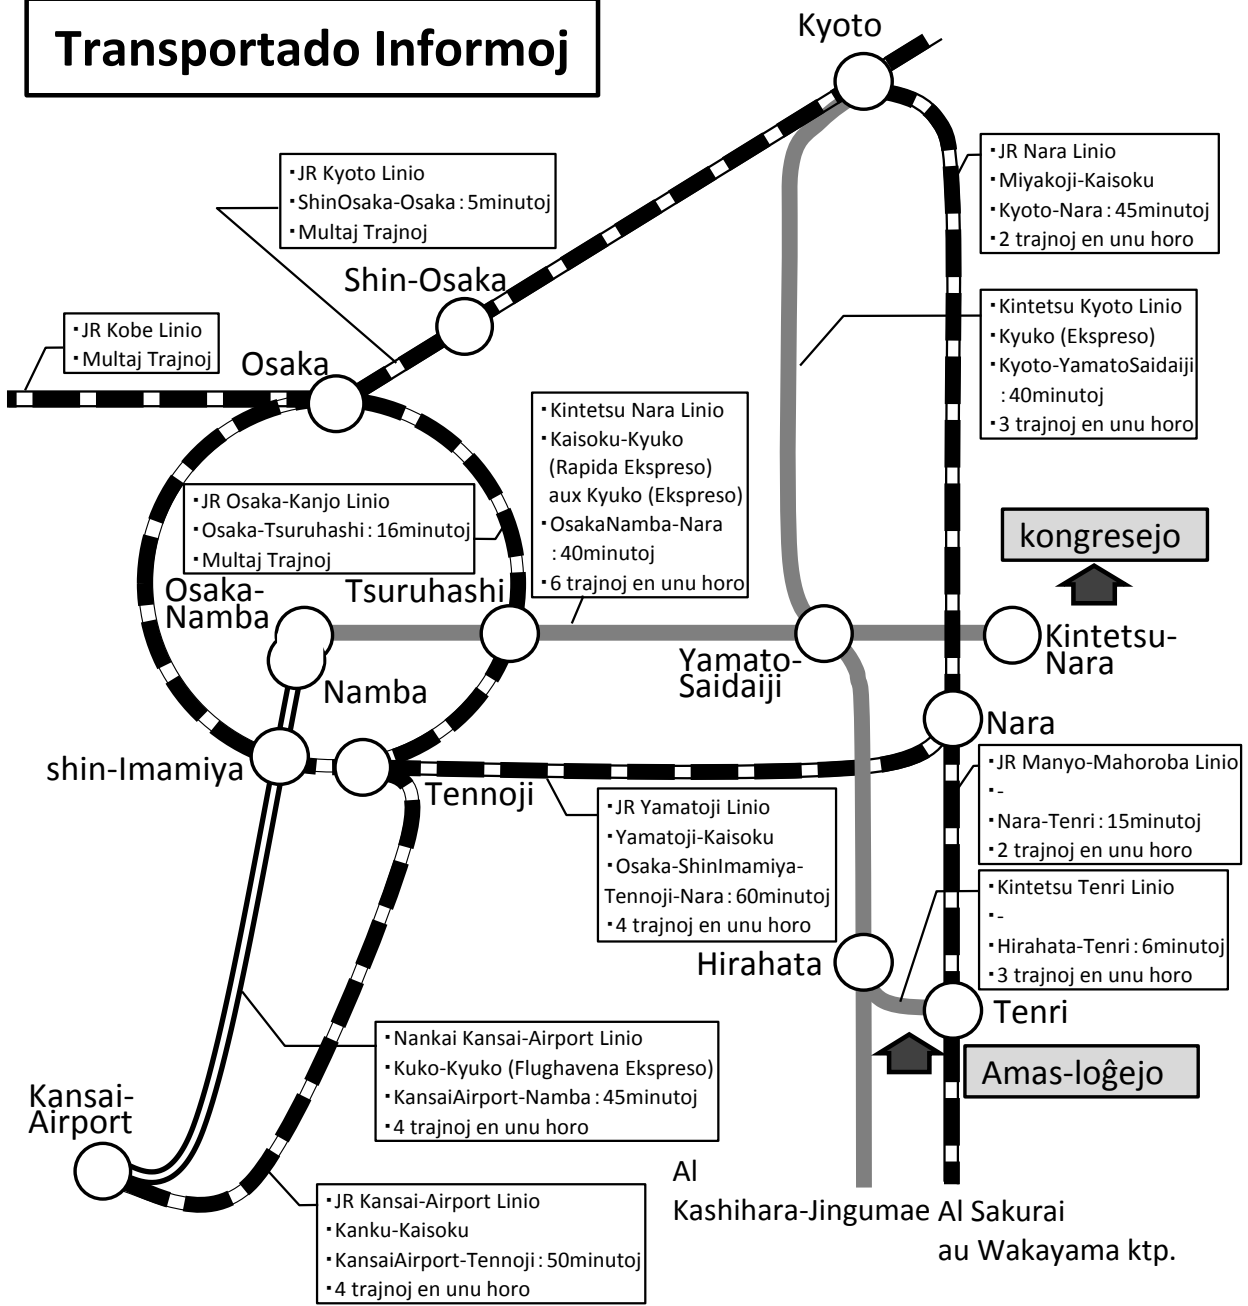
Transportado Informoj

Kyoto

・JR Kyoto Linio
・ShinOsaka-Osaka：5minutoj
・Multaj Trajnoj

・JR Nara Linio
・Miyakoji-Kaisoku
・Kyoto-Nara：45minutoj
・2 trajnoj en unu horo

Shin-Osaka

・JR Kobe Linio
・Multaj Trajnoj

Osaka

・Kintetsu Kyoto Linio
・Kyuko (Ekspreso)
・Kyoto-YamatoSaidaiji ：40minutoj
・3 trajnoj en unu horo

・Kintetsu Nara Linio
・Kaisoku-Kyuko (Rapida Ekspreso) aux Kyuko (Ekspreso)
・OsakaNamba-Nara ：40minutoj
・6 trajnoj en unu horo

・JR Osaka-Kanjo Linio
・Osaka-Tsuruhashi：16minutoj
・Multaj Trajnoj

kongresejo

Osaka-Namba

Tsuruhashi

Yamato-Saidaiji

Kintetsu-Nara

Namba

Nara

shin-Imamiya

Tennoji

・JR Manyo-Mahoroba Linio
・-
・Nara-Tenri：15minutoj
・2 trajnoj en unu horo

・JR Yamatoji Linio
・Yamatoji-Kaisoku
・Osaka-ShinImamiya-Tennoji-Nara：60minutoj
・4 trajnoj en unu horo

・Kintetsu Tenri Linio
・-
・Hirahata-Tenri：6minutoj
・3 trajnoj en unu horo

Hirahata

Tenri

・Nankai Kansai-Airport Linio
・Kuko-Kyuko (Flughavena Ekspreso)
・KansaiAirport-Namba：45minutoj
・4 trajnoj en unu horo

Amas-loĝejo

Kansai-Airport

Al Kashihara-Jingumae

Al Sakurai au Wakayama ktp.

・JR Kansai-Airport Linio
・Kanku-Kaisoku
・KansaiAirport-Tennoji：50minutoj
・4 trajnoj en unu horo